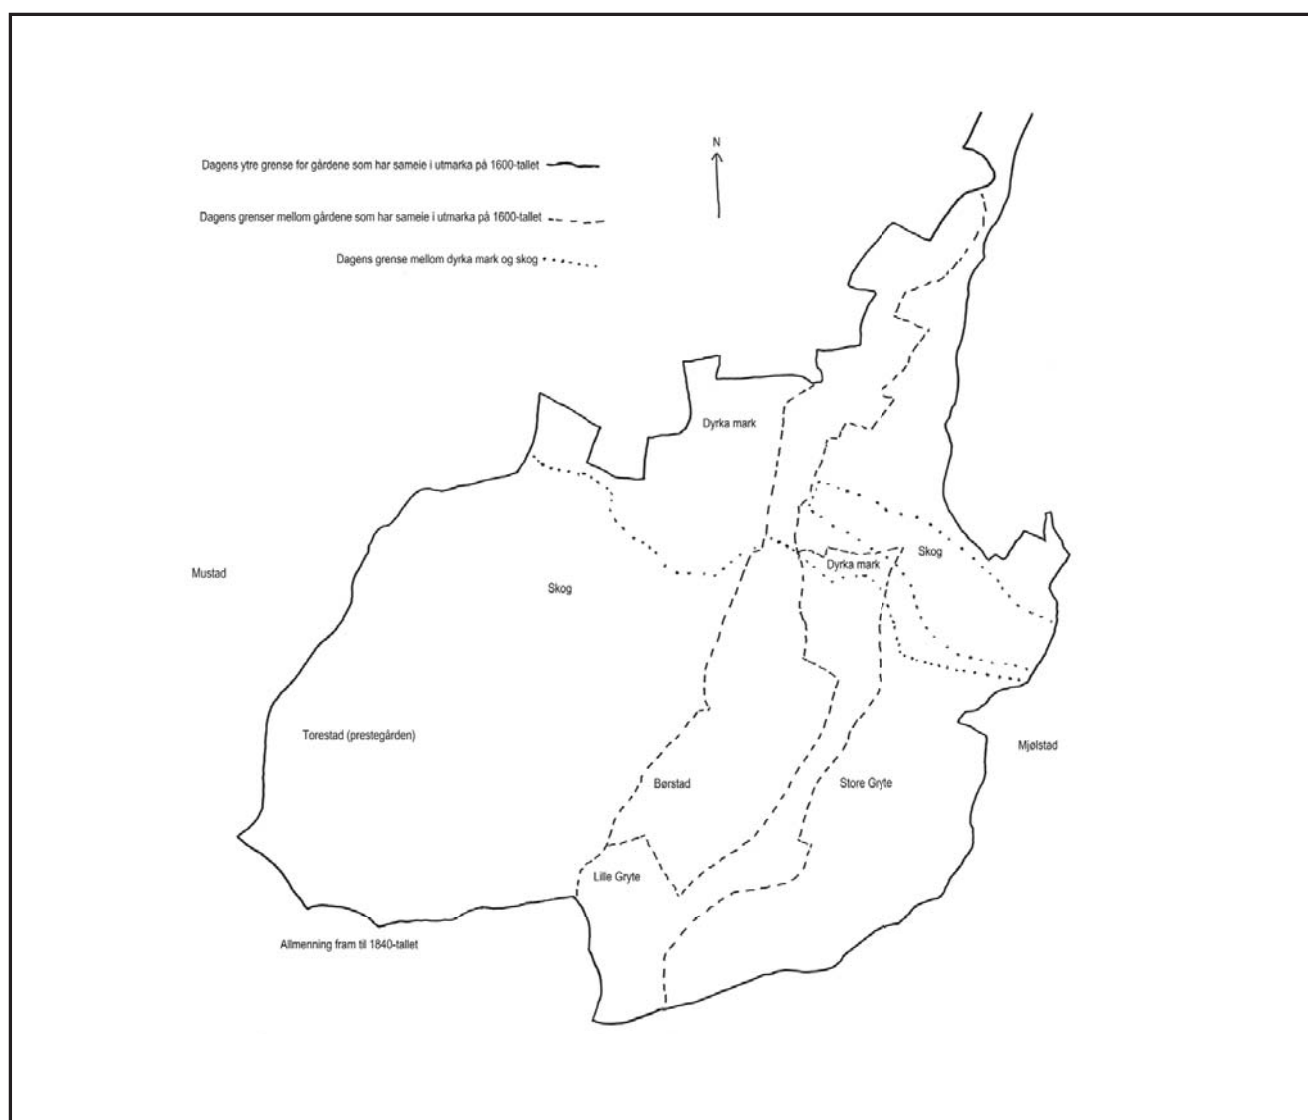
Dagens ytre grense for gårdene som har sameie i utmarka på 1600-tallet

Dagens grenser mellom gårdene som har sameie i utmarka på 1600-tallet

Dagens grense mellom dyrka mark og skog

N

Dyrka mark

Mustad

Skog

Dyrka mark

Skog

Torestad (prestegården)

Mjølstad

Børstad

Store Gryte

Lille Gryte

Allmenning fram til 1840-tallet